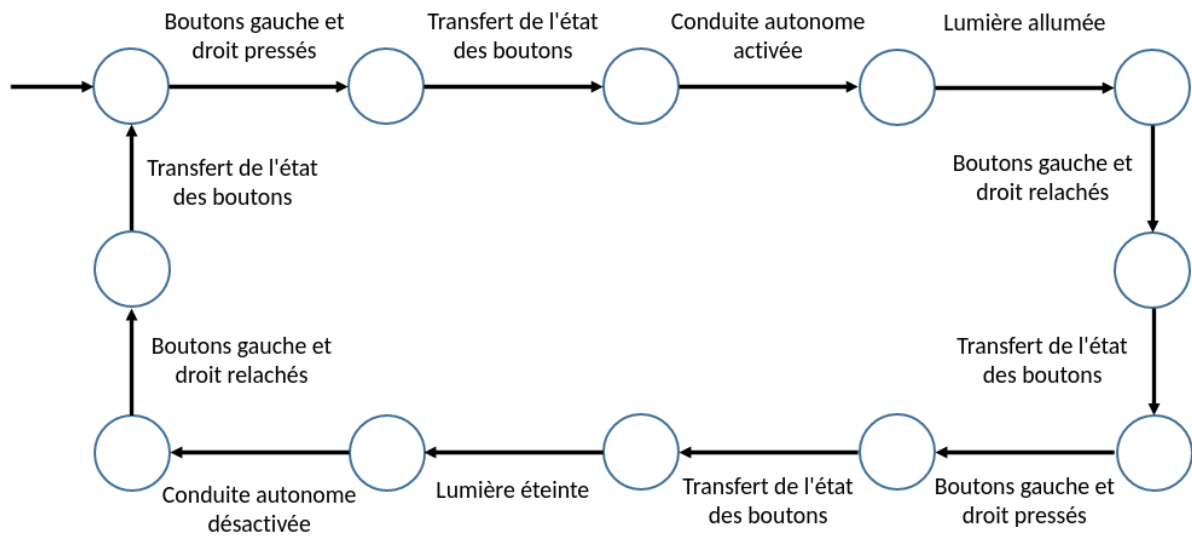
Boutons gauche et droit pressés

Transfert de l'état des boutons

Conduite autonome activée

Lumière allumée

Boutons gauche et droit relachés

Transfert de l'état des boutons

Boutons gauche et droit pressés

Transfert de l'état des boutons

Lumière éteinte

Conduite autonome désactivée

Boutons gauche et droit relachés

Transfert de l'état des boutons